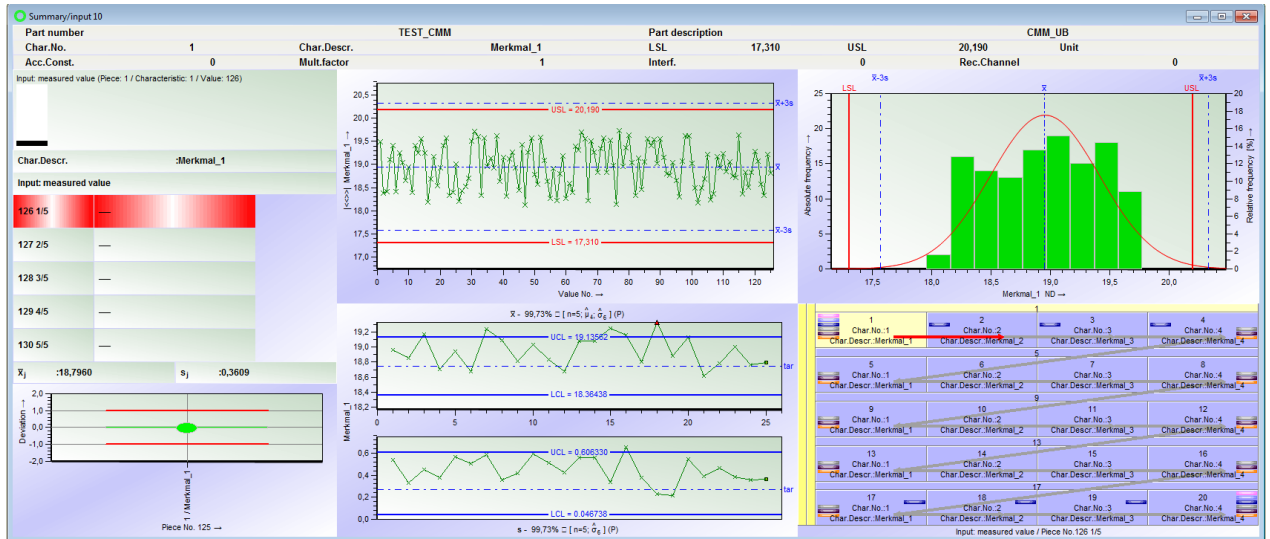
Summary/input 10

| Part number | | TEST_CMM | | Part description | | CMM_UB | |
|---|---|---|---|---|---|---|---|
| Char.No. | 1 | Char.Descr. | Merkmal_1 | LSL | 17,310 | USL | 20,190 | Unit |
| Acc.Const. | 0 | Mult.factor | 1 | Interf. | 0 | Rec.Channel | 0 |

Input: measured value (Piece: 1 / Characteristic: 1 / Value: 126)

Char.Descr. :Merkmal_1

Input: measured value

126 1/5 —
127 2/5 —
128 3/5 —
129 4/5 —
130 5/5 —

$\bar{x}_j$ :18,7960 $s_j$ :0,3609

Deviation →
2,0
1,0
0,0
-1,0
-2,0
1 / Merkmal_1
Piece No. 125 →

|<-->| Merkmal_1 →
20,5
20,0
19,5
19,0
18,5
18,0
17,5
17,0
USL = 20,190
LSL = 17,310
$\bar{x}$+3s
$\bar{x}$
$\bar{x}$-3s
0 10 20 30 40 50 60 70 80 90 100 110 120
Value No. →

$\bar{x}$ - 99,73% ⊐ [ n=5; $\hat{\mu}_4$; $\hat{\sigma}_6$ ] (P)
Merkmal_1
19,2
19,0
18,8
18,6
18,4
UCL = 19,13562
LCL = 18,36438
tar
0 5 10 15 20 25
0,6
0,4
0,2
0,0
UCL = 0,606330
LCL = 0,046738
tar
s - 99,73% ⊐ [ n=5; $\hat{\sigma}_6$ ] (P)

$\bar{x}$-3s $\bar{x}$ $\bar{x}$+3s
LSL USL
Absolute frequency →
25
20
15
10
5
0
Relative frequency [%] →
20
18
16
14
12
10
8
6
4
2
0
17,5 18,0 18,5 19,0 19,5 20,0
Merkmal_1 ND →

1
1 Char.No.:1 Char.Descr.:Merkmal_1
2 Char.No.:2 Char.Descr.:Merkmal_2
3 Char.No.:3 Char.Descr.:Merkmal_3
4 Char.No.:4 Char.Descr.:Merkmal_4
5
5 Char.No.:1 Char.Descr.:Merkmal_1
6 Char.No.:2 Char.Descr.:Merkmal_2
7 Char.No.:3 Char.Descr.:Merkmal_3
8 Char.No.:4 Char.Descr.:Merkmal_4
9
9 Char.No.:1 Char.Descr.:Merkmal_1
10 Char.No.:2 Char.Descr.:Merkmal_2
11 Char.No.:3 Char.Descr.:Merkmal_3
12 Char.No.:4 Char.Descr.:Merkmal_4
13
13 Char.No.:1 Char.Descr.:Merkmal_1
14 Char.No.:2 Char.Descr.:Merkmal_2
15 Char.No.:3 Char.Descr.:Merkmal_3
16 Char.No.:4 Char.Descr.:Merkmal_4
17
17 Char.No.:1 Char.Descr.:Merkmal_1
18 Char.No.:2 Char.Descr.:Merkmal_2
19 Char.No.:3 Char.Descr.:Merkmal_3
20 Char.No.:4 Char.Descr.:Merkmal_4
Input: measured value / Piece No.126 1/5